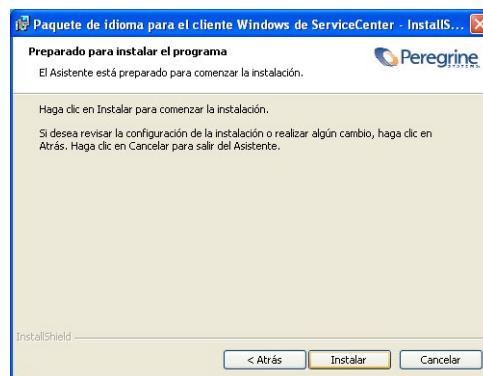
Paquete de idioma para el cliente Windows de ServiceCenter - InstallS...

Preparado para instalar el programa

El Asistente está preparado para comenzar la instalación.

Peregrine SYSTEMS

Haga clic en Instalar para comenzar la instalación.

Si desea revisar la configuración de la instalación o realizar algún cambio, haga clic en Atrás. Haga clic en Cancelar para salir del Asistente.

InstallShield

< Atrás
Instalar
Cancelar